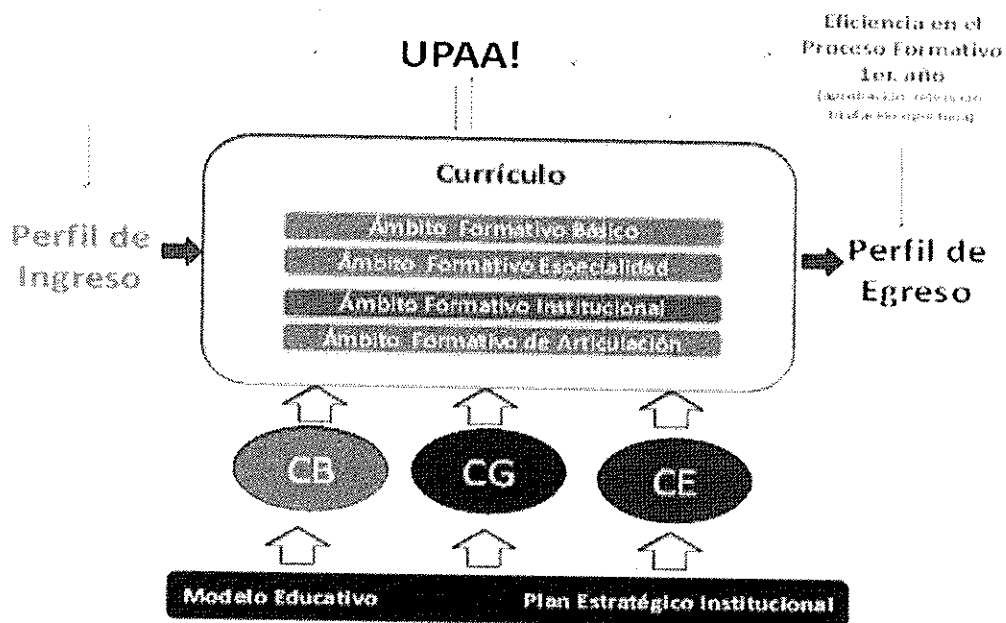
UPAA!

Eficiencia en el Proceso Formativo 1er año
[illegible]

Currículo

Ámbito Formativo Básico
Ámbito Formativo Especialidad
Ámbito Formativo Institucional
Ámbito Formativo de Articulación

Perfil de Ingreso

Perfil de Egreso

CB

CG

CE

Modelo Educativo

Plan Estratégico Institucional